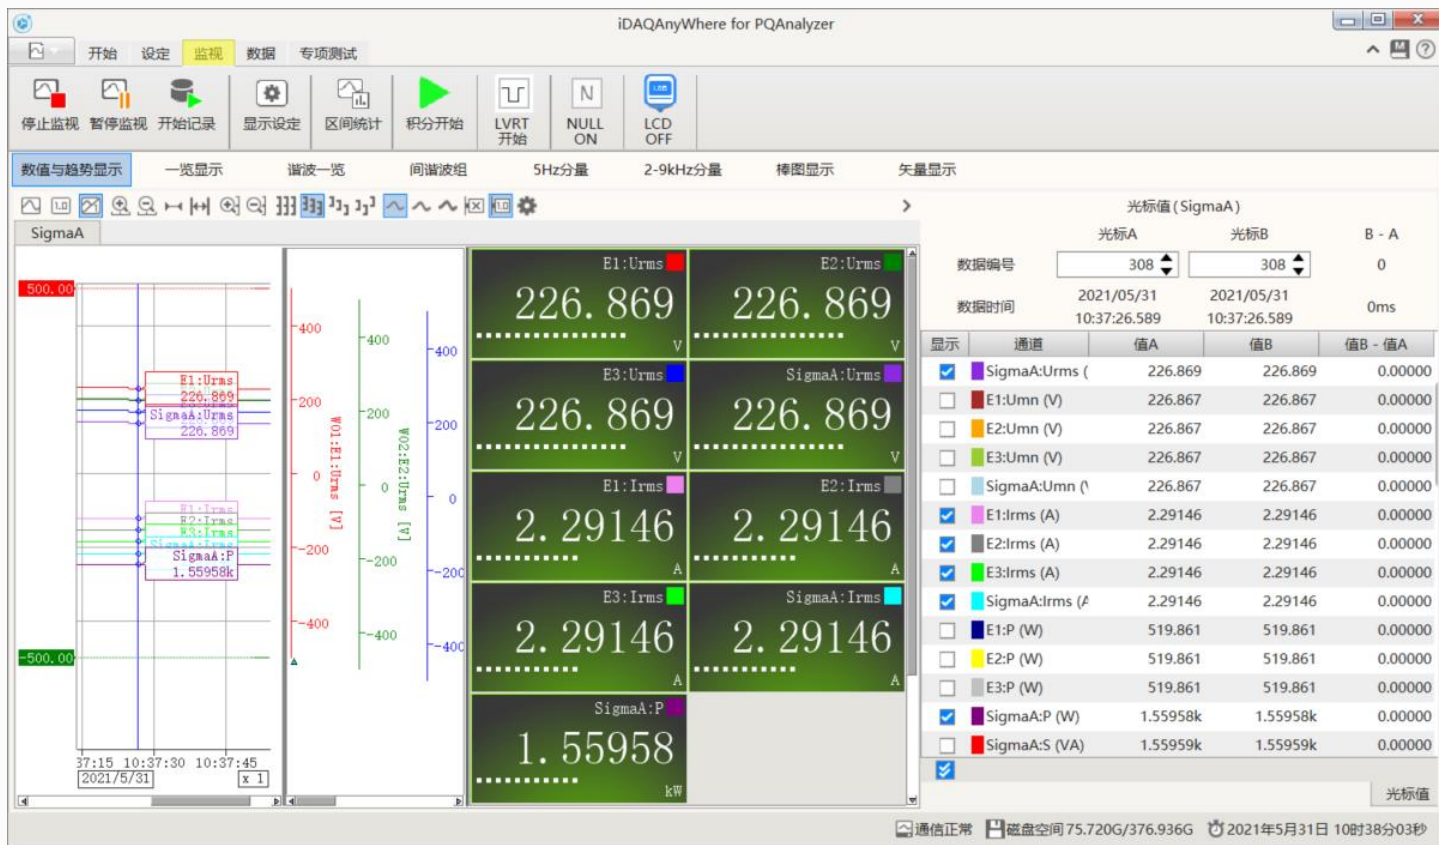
iDAQAnyWhere for PQAnalyzer

开始 设定 监视 数据 专项测试

停止监视 暂停监视 开始记录 显示设定 区间统计 积分开始 LVRT 开始 NULL ON LCD OFF

数值与趋势显示 一览显示 谐波一览 间谐波组 5Hz分量 2-9kHz分量 棒图显示 矢量显示

SigmaA

500.00
E1:Urms
226.869
SigmaA:Urms
226.869
E1:Irms
E2:Irms
E3:Irms
SigmaA:Irms
SigmaA:P
1.55958k
-500.00
37:15 10:37:30 10:37:45
2021/5/31
x 1

400
200
0
-200
-400
W01:E1:Urms [V]
400
200
0
-200
-400
W02:E2:Urms [A]
400
200
0
-200
-400

E1:Urms 226.869 V
E2:Urms 226.869 V
E3:Urms 226.869 V
SigmaA:Urms 226.869 V
E1:Irms 2.29146 A
E2:Irms 2.29146 A
E3:Irms 2.29146 A
SigmaA:Irms 2.29146 A
SigmaA:P 1.55958 kW

光标值(SigmaA)

| | 光标A | 光标B | B - A |
|---|---|---|---|
| 数据编号 | 308 | 308 | 0 |
| 数据时间 | 2021/05/31 10:37:26.589 | 2021/05/31 10:37:26.589 | 0ms |

| 显示 | 通道 | 值A | 值B | 值B - 值A |
|---|---|---|---|---|
| ☑ | SigmaA:Urms ( | 226.869 | 226.869 | 0.00000 |
| ☐ | E1:Umn (V) | 226.867 | 226.867 | 0.00000 |
| ☐ | E2:Umn (V) | 226.867 | 226.867 | 0.00000 |
| ☐ | E3:Umn (V) | 226.867 | 226.867 | 0.00000 |
| ☐ | SigmaA:Umn (\ | 226.867 | 226.867 | 0.00000 |
| ☑ | E1:Irms (A) | 2.29146 | 2.29146 | 0.00000 |
| ☑ | E2:Irms (A) | 2.29146 | 2.29146 | 0.00000 |
| ☑ | E3:Irms (A) | 2.29146 | 2.29146 | 0.00000 |
| ☑ | SigmaA:Irms (A | 2.29146 | 2.29146 | 0.00000 |
| ☐ | E1:P (W) | 519.861 | 519.861 | 0.00000 |
| ☐ | E2:P (W) | 519.861 | 519.861 | 0.00000 |
| ☐ | E3:P (W) | 519.861 | 519.861 | 0.00000 |
| ☑ | SigmaA:P (W) | 1.55958k | 1.55958k | 0.00000 |
| ☐ | SigmaA:S (VA) | 1.55959k | 1.55959k | 0.00000 |

光标值

通信正常 磁盘空间75.720G/376.936G 2021年5月31日 10时38分03秒